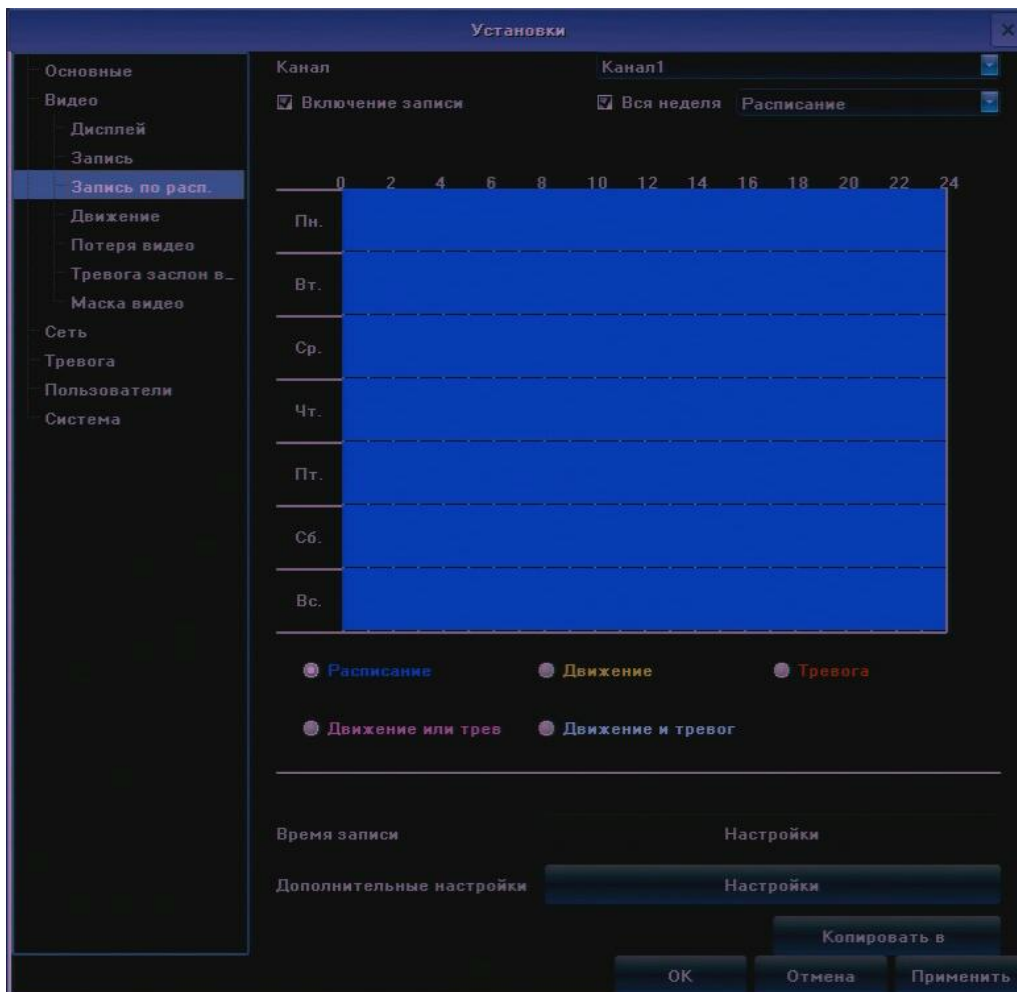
Установки

Основные
Видео
Дисплей
Запись
Запись по расп.
Движение
Потеря видео
Тревога заслон в...
Маска видео
Сеть
Тревога
Пользователи
Система

Канал
Канал1
Включение записи
Вся неделя
Расписание

| | 0 | 2 | 4 | 6 | 8 | 10 | 12 | 14 | 16 | 18 | 20 | 22 | 24 |
|---|---|---|---|---|---|---|---|---|---|---|---|---|---|
| Пн. | | | | | | | | | | | | | |
| Вт. | | | | | | | | | | | | | |
| Ср. | | | | | | | | | | | | | |
| Чт. | | | | | | | | | | | | | |
| Пт. | | | | | | | | | | | | | |
| Сб. | | | | | | | | | | | | | |
| Вс. | | | | | | | | | | | | | |

Расписание
Движение
Тревога
Движение или трев
Движение и тревог

Время записи
Настройки
Дополнительные настройки
Настройки
Копировать в
OK
Отмена
Применить